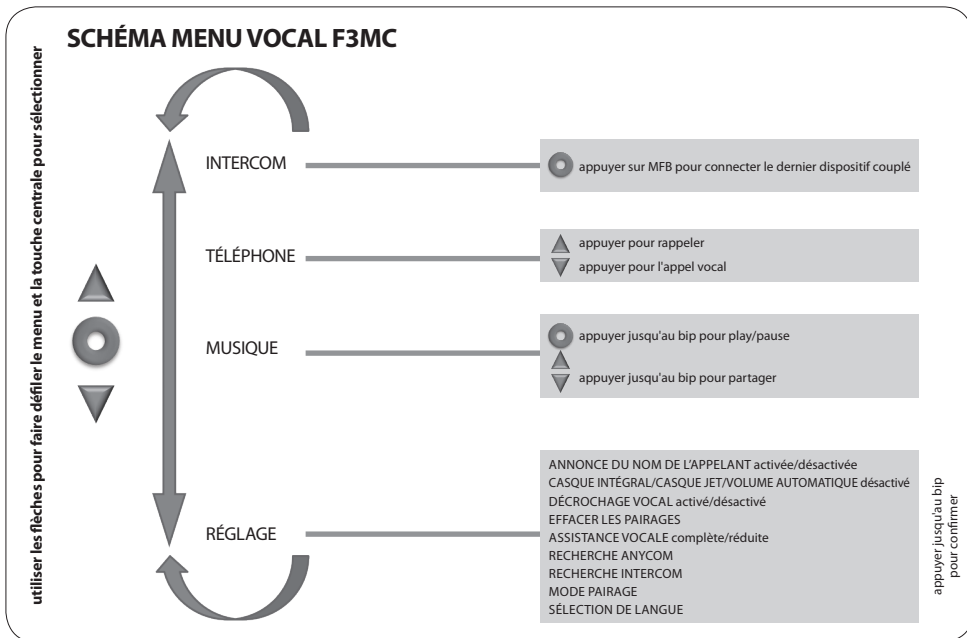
SCHÉMA MENU VOCAL F3MC

utiliser les flèches pour faire défiler le menu et la touche centrale pour sélectionner

INTERCOM

appuyer sur MFB pour connecter le dernier dispositif couplé

TÉLÉPHONE

appuyer pour rappeler
appuyer pour l'appel vocal

MUSIQUE

appuyer jusqu'au bip pour play/pause
appuyer jusqu'au bip pour partager

RÉGLAGE

ANNONCE DU NOM DE L'APPELANT activée/désactivée
CASQUE INTÉGRAL/CASQUE JET/VOLUME AUTOMATIQUE désactivé
DÉCROCHAGE VOCAL activé/désactivé
EFFACER LES PAIRAGES
ASSISTANCE VOCALE complète/réduite
RECHERCHE ANYCOM
RECHERCHE INTERCOM
MODE PAIRAGE
SÉLECTION DE LANGUE

appuyer jusqu'au bip pour confirmer